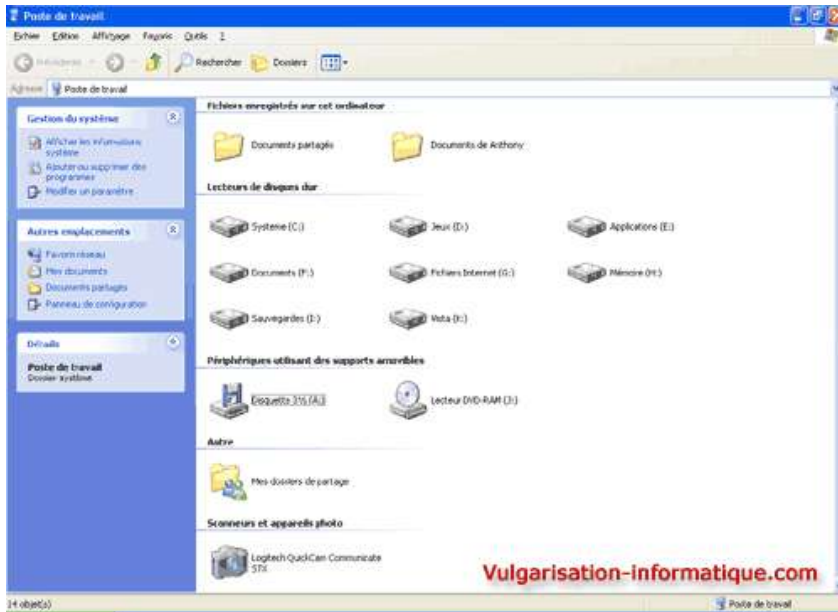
Poste de travail

Fichier Edition Affichage Favoris Outils ?

Précédente Rechercher Dossiers

Adresse Poste de travail

Gestion du système

Afficher les informations système

Ajouter ou supprimer des programmes

Modifier un paramètre

Autres emplacements

Favoris réseau

Mes documents

Documents partagés

Panneau de configuration

Détails

Poste de travail
Dossier système

Fichiers enregistrés sur cet ordinateur

Documents partagés

Documents de Anthony

Lecteurs de disques dur

Systeme (C:)

Jeux (D:)

Applications (E:)

Documents (F:)

Fichiers Internet (G:)

Mémoire (H:)

Sauvegardes (I:)

Vista (K:)

Périphériques utilisant des supports amovibles

Disquette 3½ (A:)

Lecteur DVD-RAM (J:)

Autre

Mes dossiers de partage

Scanneurs et appareils photo

Logitech QuickCam Communicate STX

Vulgarisation-informatique.com

14 objet(s)

Poste de travail